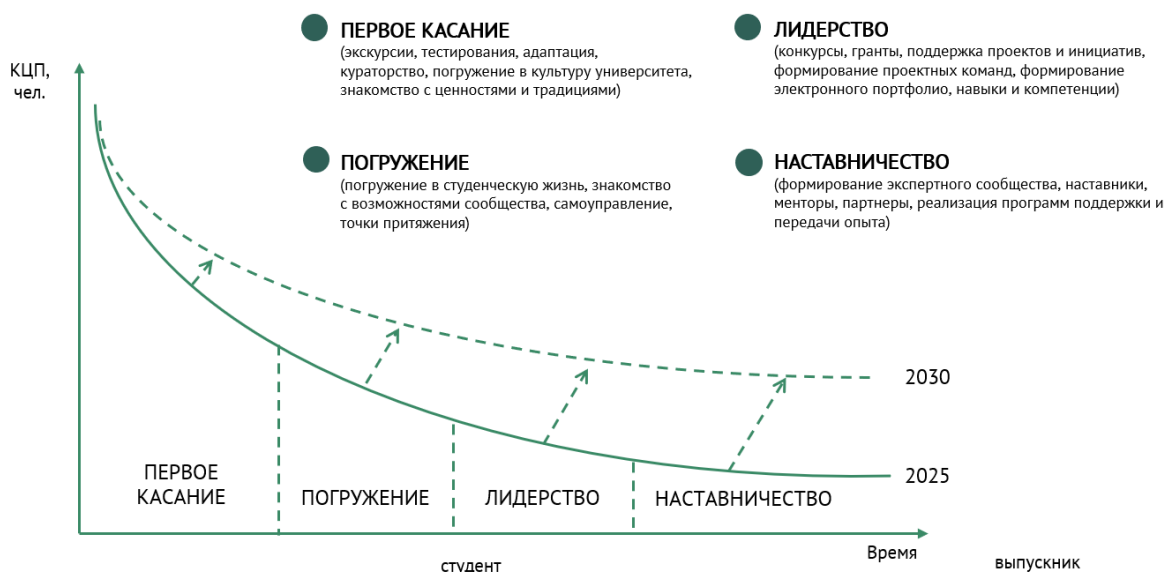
ПЕРВОЕ КАСАНИЕ
(экскурсии, тестирования, адаптация, кураторство, погружение в культуру университета, знакомство с ценностями и традициями)

ЛИДЕРСТВО
(конкурсы, гранты, поддержка проектов и инициатив, формирование проектных команд, формирование электронного портфолио, навыки и компетенции)

ПОГРУЖЕНИЕ
(погружение в студенческую жизнь, знакомство с возможностями сообщества, самоуправление, точки притяжения)

НАСТАВНИЧЕСТВО
(формирование экспертного сообщества, наставники, менторы, партнеры, реализация программ поддержки и передачи опыта)

КЦП, чел.

2030

2025

ПЕРВОЕ КАСАНИЕ

ПОГРУЖЕНИЕ

ЛИДЕРСТВО

НАСТАВНИЧЕСТВО

Время

студент

выпускник